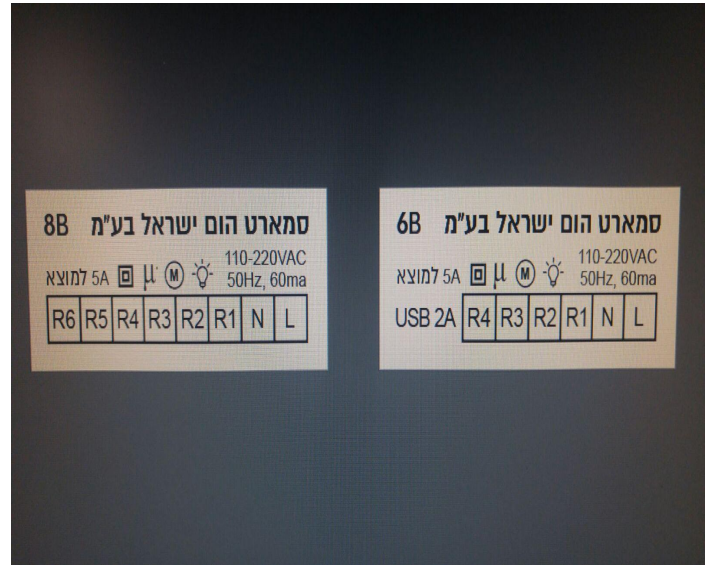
8B סמארט הום ישראל בע"מ

5A למוצא µ M 110-220VAC 50Hz, 60ma

| R6 | R5 | R4 | R3 | R2 | R1 | N | L |
|---|---|---|---|---|---|---|---|

6B סמארט הום ישראל בע"מ

5A למוצא µ M 110-220VAC 50Hz, 60ma

USB 2A

| R4 | R3 | R2 | R1 | N | L |
|---|---|---|---|---|---|